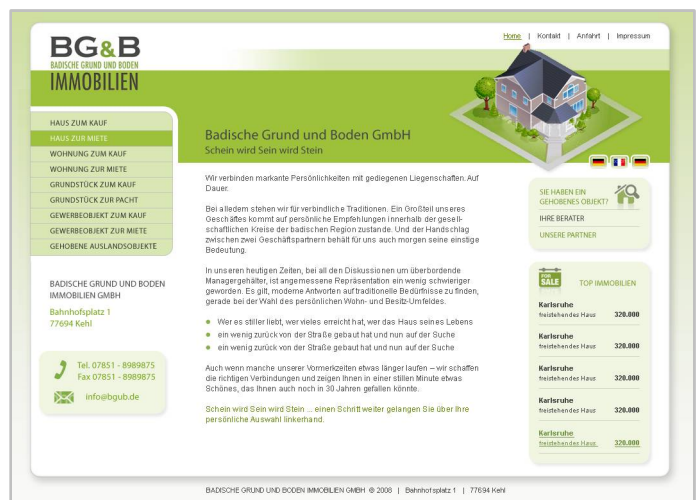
BG&B
BADISCHE GRUND UND BODEN
IMMOBILIEN

Home | Kontakt | Anfahrt | Impressum

HAUS ZUM KAUF
HAUS ZUR MIETE
WOHNUNG ZUM KAUF
WOHNUNG ZUR MIETE
GRUNDSTÜCK ZUM KAUF
GRUNDSTÜCK ZUR PACHT
GEWERBEOBJEKT ZUM KAUF
GEWERBEOBJEKT ZUR MIETE
GEHOBENE AUSLANDSOBJEKTE

BADISCHE GRUND UND BODEN IMMOBILIEN GMBH

Bahnhofsplatz 1
77694 Kehl

Tel. 07851 - 8989875
Fax 07851 - 8989875

info@bgub.de

Badische Grund und Boden GmbH
Schein wird Sein wird Stein

Wir verbinden markante Persönlichkeiten mit gediegenen Liegenschaften. Auf Dauer.

Bei alledem stehen wir für verbindliche Traditionen. Ein Großteil unseres Geschäftes kommt auf persönliche Empfehlungen innerhalb der gesellschaftlichen Kreise der badischen Region zustande. Und der Handschlag zwischen zwei Geschäftspartnern behält für uns auch morgen seine einstige Bedeutung.

In unseren heutigen Zeiten, bei all den Diskussionen um überbordende Managergehälter, ist angemessene Repräsentation ein wenig schwieriger geworden. Es gilt, moderne Antworten auf traditionelle Bedürfnisse zu finden, gerade bei der Wahl des persönlichen Wohn- und Besitz-Umfeldes.

Wer es stiller liebt, wer vieles erreicht hat, wer das Haus seines Lebens
ein wenig zurück von der Straße gebaut hat und nun auf der Suche
ein wenig zurück von der Straße gebaut hat und nun auf der Suche

Auch wenn manche unserer Vormerkzeiten etwas länger laufen – wir schaffen die richtigen Verbindungen und zeigen Ihnen in einer stillen Minute etwas Schönes, das Ihnen auch noch in 30 Jahren gefallen könnte.

Schein wird Sein wird Stein ... einen Schritt weiter gelangen Sie über Ihre persönliche Auswahl linkerhand.

SIE HABEN EIN GEHOBENES OBJEKT?
IHRE BERATER
UNSERE PARTNER

FOR SALE
TOP IMMOBILIEN

| | |
|---|---|
| Karlsruhe<br>freistehendes Haus | 320.000 |
| Karlsruhe<br>freistehendes Haus | 320.000 |
| Karlsruhe<br>freistehendes Haus | 320.000 |
| Karlsruhe<br>freistehendes Haus | 320.000 |
| Karlsruhe<br>freistehendes Haus | 320.000 |

BADISCHE GRUND UND BODEN IMMOBILIEN GMBH © 2008 | Bahnhofsplatz 1 | 77694 Kehl